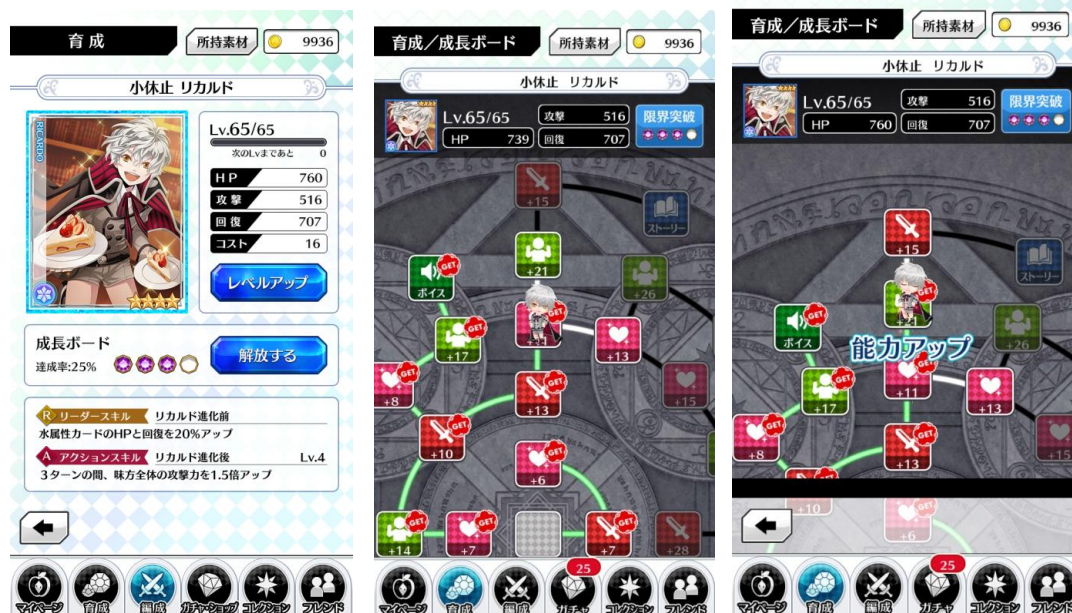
育成

所持素材

9936

小休止 リカルド

RICARDO

Lv.65/65

次のLvまであと 0

| HP | 760 |
|---|---|
| 攻撃 | 516 |
| 回復 | 707 |
| コスト | 16 |

レベルアップ

成長ボード

達成率:25%

解放する

R リーダースキル リカルド進化前

水属性カードのHPと回復を20%アップ

A アクションスキル リカルド進化後 Lv.4

3ターンの間、味方全体の攻撃力を1.5倍アップ

マイページ 育成 編成 ガチャショップ コレクション フレンド

育成／成長ボード

所持素材

9936

小休止 リカルド

Lv.65/65

HP 739

攻撃 516

回復 707

限界突破

+15

ストーリー

+21

GET

ボイス

+26

GET

+17

+13

GET

+8

GET

+13

+15

GET

+10

+6

GET

+14

GET

+7

GET

+7

+28

マイページ 育成 編成 25 ガチャ コレクション フレンド

育成／成長ボード

所持素材

9936

小休止 リカルド

Lv.65/65

HP 760

攻撃 516

回復 707

限界突破

+15

ストーリー

GET

GET

ボイス

能力アップ

+26

GET

+17

+11

+13

GET

+8

GET

+13

+15

+10

+6

マイページ 育成 編成 25 ガチャ コレクション フレンド